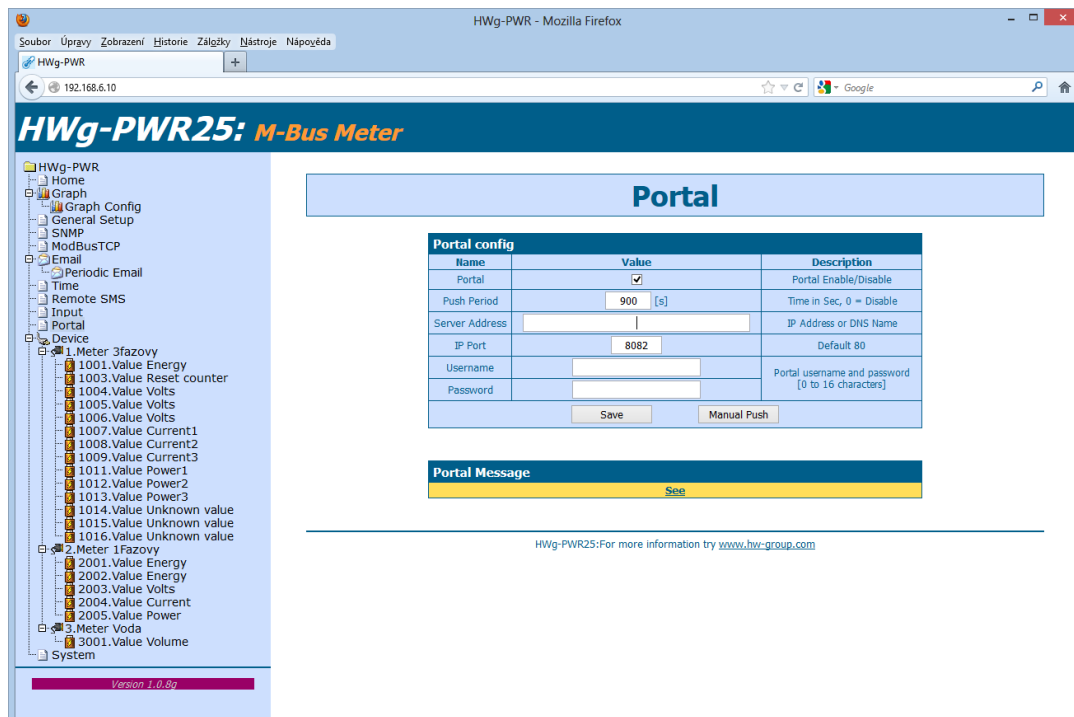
HWg-PWR - Mozilla Firefox

Soubor Úpravy Zobrazení Historie Záložky Nástroje Nápověda

HWg-PWR

192.168.6.10

Google

HWg-PWR25: M-Bus Meter

HWg-PWR
Home
Graph
Graph Config
General Setup
SNMP
ModBusTCP
Email
Periodic Email
Time
Remote SMS
Input
Portal
Device
1.Meter 3fazovy
1001.Value Energy
1003.Value Reset counter
1004.Value Volts
1005.Value Volts
1006.Value Volts
1007.Value Current1
1008.Value Current2
1009.Value Current3
1011.Value Power1
1012.Value Power2
1013.Value Power3
1014.Value Unknown value
1015.Value Unknown value
1016.Value Unknown value
2.Meter 1Fazovy
2001.Value Energy
2002.Value Energy
2003.Value Volts
2004.Value Current
2005.Value Power
3.Meter Voda
3001.Value Volume
System

Version 1.0.8g

Portal

Portal config

| Name | Value | Description |
|---|---|---|
| Portal | ☑ | Portal Enable/Disable |
| Push Period | 900 [s] | Time in Sec, 0 = Disable |
| Server Address | | IP Address or DNS Name |
| IP Port | 8082 | Default 80 |
| Username | | Portal username and password [0 to 16 characters] |
| Password | | |

Save Manual Push

Portal Message

See

HWg-PWR25:For more information try www.hw-group.com